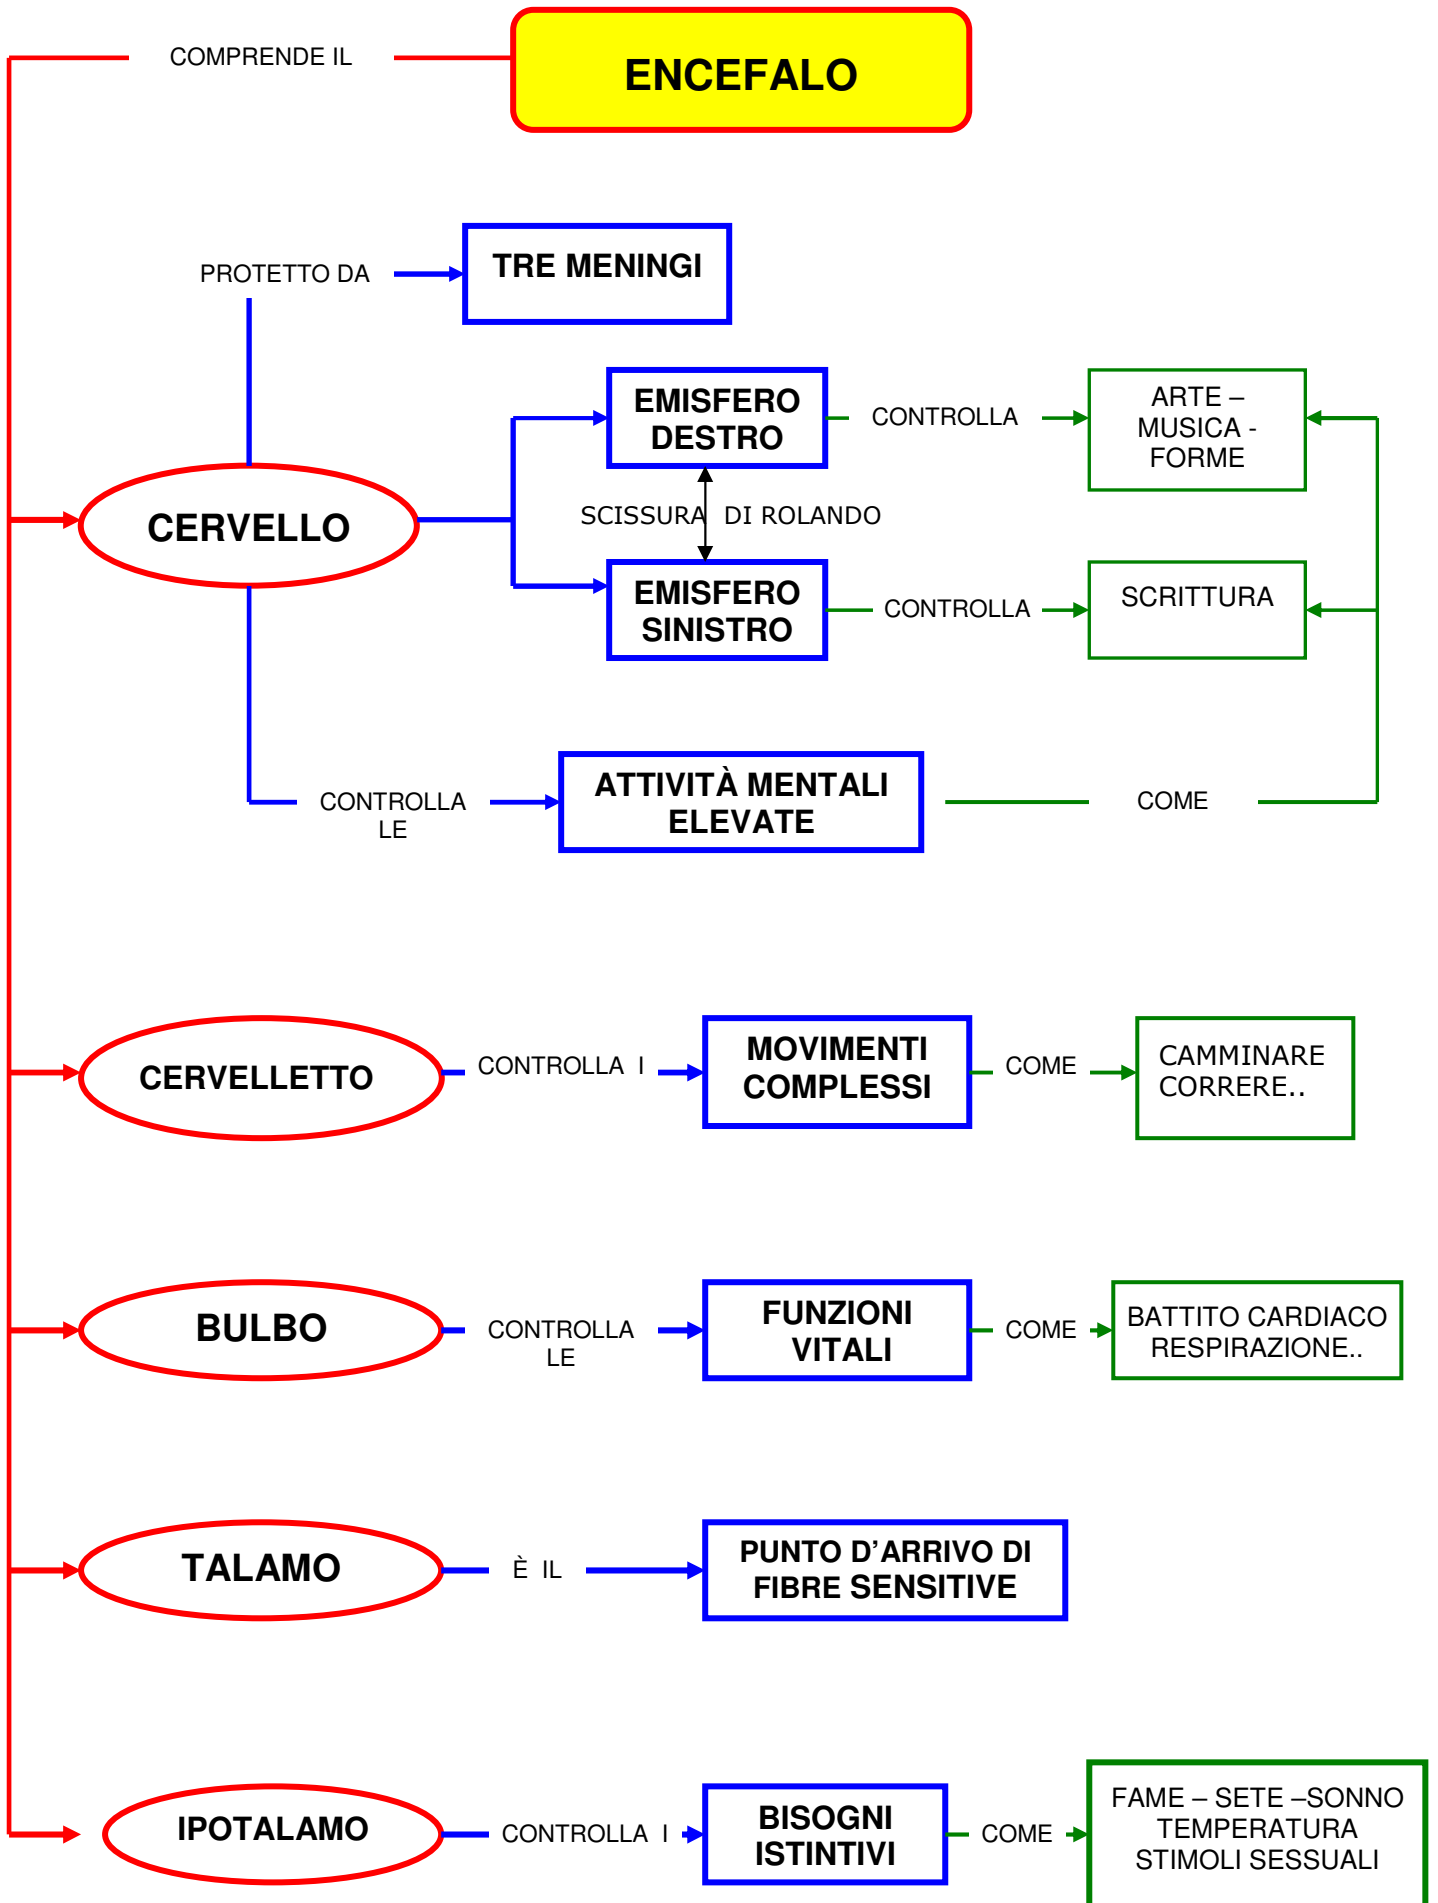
COMPRENDE IL

ENCEFALO

PROTETTO DA

TRE MENINGI

CERVELLO

EMISFERO DESTRO

CONTROLLA

ARTE – MUSICA - FORME

SCISSURA DI ROLANDO

EMISFERO SINISTRO

CONTROLLA

SCRITTURA

CONTROLLA LE

ATTIVITÀ MENTALI ELEVATE

COME

CERVELLETTO

CONTROLLA I

MOVIMENTI COMPLESSI

COME

CAMMINARE CORRERE..

BULBO

CONTROLLA LE

FUNZIONI VITALI

COME

BATTITO CARDIACO RESPIRAZIONE..

TALAMO

È IL

PUNTO D'ARRIVO DI FIBRE SENSITIVE

IPOTALAMO

CONTROLLA I

BISOGNI ISTINTIVI

COME

FAME – SETE –SONNO TEMPERATURA STIMOLI SESSUALI